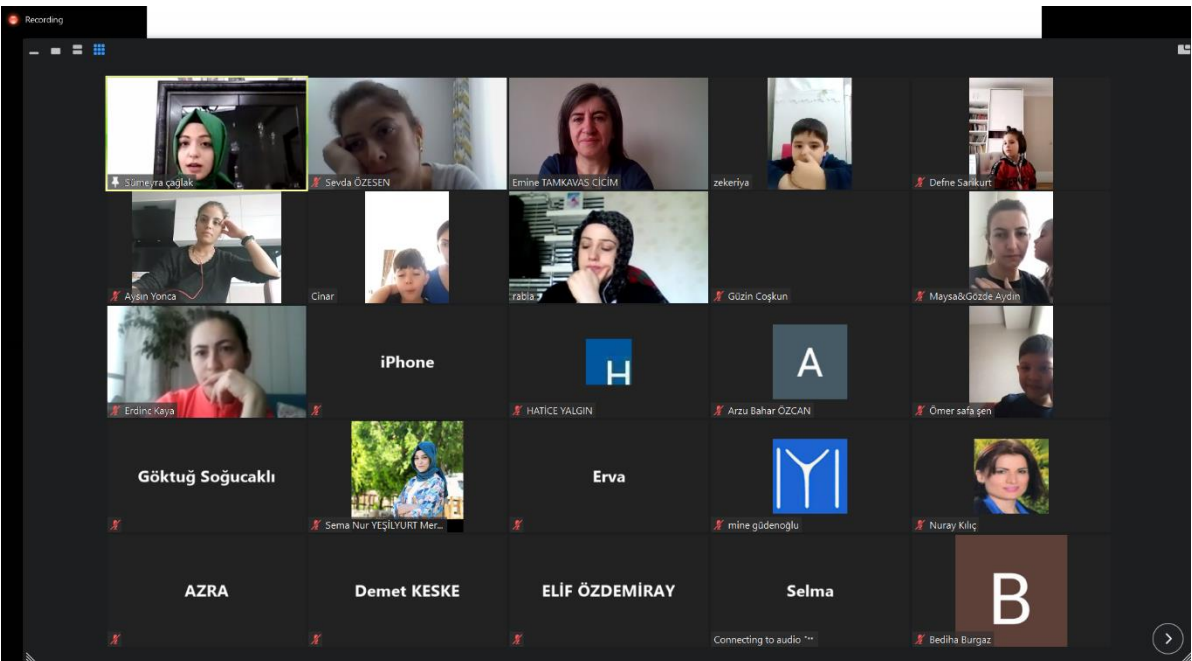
Recording

Sümeyra çağlak
Sevda ÖZESEN
Emine TAMKAVAS CICIM
zekeriya
Defne Sarıkurt

Aysın Yonca
Cinar
rabia
Güzin Coşkun
Maysa&Gözde Aydin

Erdinç Kaya
iPhone
H
HATİCE YALGIN
A
Arzu Bahar ÖZCAN
Ömer safa şen

Göktuğ Soğucaklı
Sema Nur YEŞİLYURT Mer
Erva
mine güdenoğlu
Nuray Kılıç

AZRA
Demet KESKE
ELİF ÖZDEMİRAY
Selma
Connecting to audio
B
Bediha Burgaz